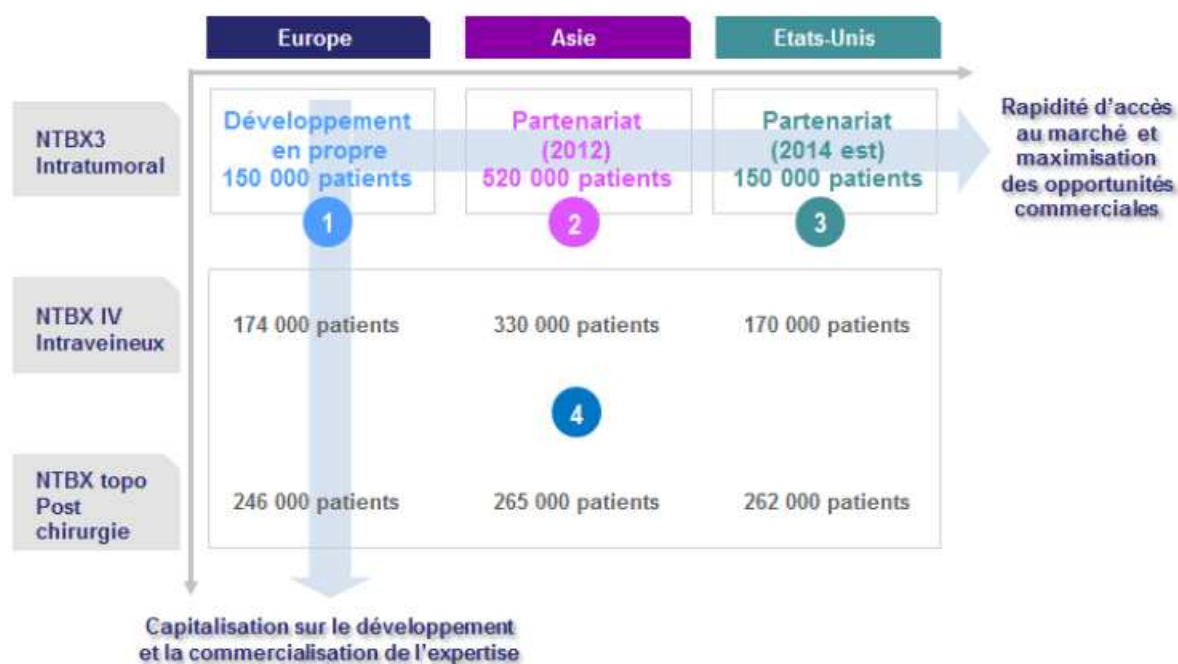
| | Europe | Asie | Etats-Unis |
|---|---|---|---|
| NTBX3 Intratumoral | Développement en propre 150 000 patients 1 | Partenariat (2012) 520 000 patients 2 | Partenariat (2014 est) 150 000 patients 3 |
| NTBX IV Intraveineux | 174 000 patients | 330 000 patients | 170 000 patients |
| | | 4 | |
| NTBX topo Post chirurgie | 246 000 patients | 265 000 patients | 262 000 patients |

Rapidité d'accès au marché et maximisation des opportunités commerciales

Capitalisation sur le développement et la commercialisation de l'expertise